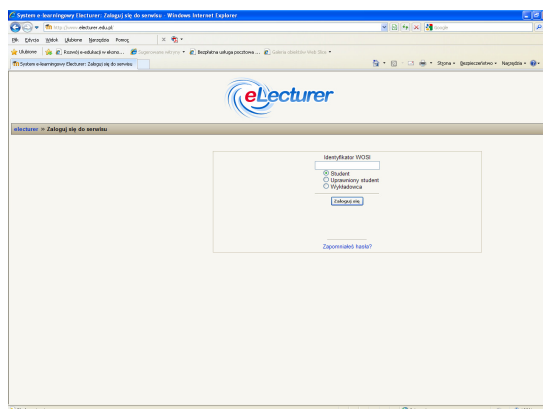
System e-learningowy Electurer: Zaloguj się do serwisu - Windows Internet Explorer

http://www.electurer.edu.pl

Google

Plik Edycja Widok Ulubione Narzędzia Pomoc

Ulubione | Rozwój e-edukacji w ekono... | Sugerowane witryny | Bezpłatna usługa poczty ... | Galeria obiektów Web Slice

System e-learningowy Electurer: Zaloguj się do serwisu

Strona | Bezpieczeństwo | Narzędzia

eLecturer

electurer > Zaloguj się do serwisu

Identyfikator WOSI

Student
Upoważniony student
Wykładowca

Zaloguj się

Zapomniałeś hasła?